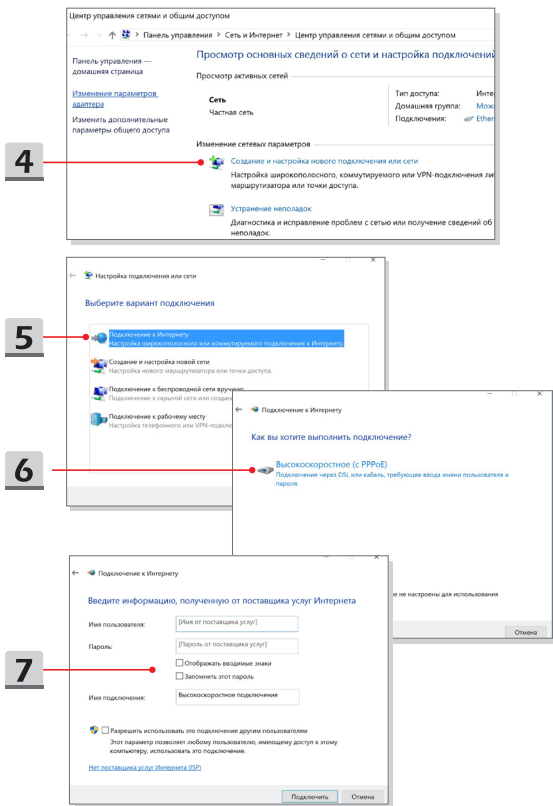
Центр управления сетями и общим доступом

Панель управления › Сеть и Интернет › Центр управления сетями и общим доступом

Панель управления — домашняя страница

Изменение параметров адаптера

Изменить дополнительные параметры общего доступа

Просмотр основных сведений о сети и настройка подключений

Просмотр активных сетей

Сеть
Частная сеть

Тип доступа: Инте
Домашняя группа: Мож
Подключения: Ether

Изменение сетевых параметров

Создание и настройка нового подключения или сети
Настройка широкополосного, коммутируемого или VPN-подключения ли маршрутизатора или точки доступа.

Устранение неполадок
Диагностика и исправление проблем с сетью или получение сведений об неполадок.

4

Настройка подключения или сети

Выберите вариант подключения

Подключение к Интернету
Настройка широкополосного или коммутируемого подключения к Интернету

Создание и настройка новой сети
Настройка нового маршрутизатора или точки доступа.

Подключение к беспроводной сети вручную
Подключение к скрытой сети или создание нового профиля беспроводной сети.

Подключение к рабочему месту
Настройка телефонного или VPN-подключения к рабочему месту.

5

Подключение к Интернету

Как вы хотите выполнить подключение?

Высокоскоростное (с PPPoE)
Подключение через DSL или кабель, требующее ввода имени пользователя и пароля.

не настроены для использования

Отмена

6

Подключение к Интернету

Введите информацию, полученную от поставщика услуг Интернета

Имя пользователя: [Имя от поставщика услуг]

Пароль: [Пароль от поставщика услуг]

Отображать вводимые знаки

Запомнить этот пароль

Имя подключения: Высокоскоростное подключение

Разрешить использовать это подключение другим пользователям
Этот параметр позволяет любому пользователю, имеющему доступ к этому компьютеру, использовать это подключение.

Нет поставщика услуг Интернета (ISP)

Подключить Отмена

7